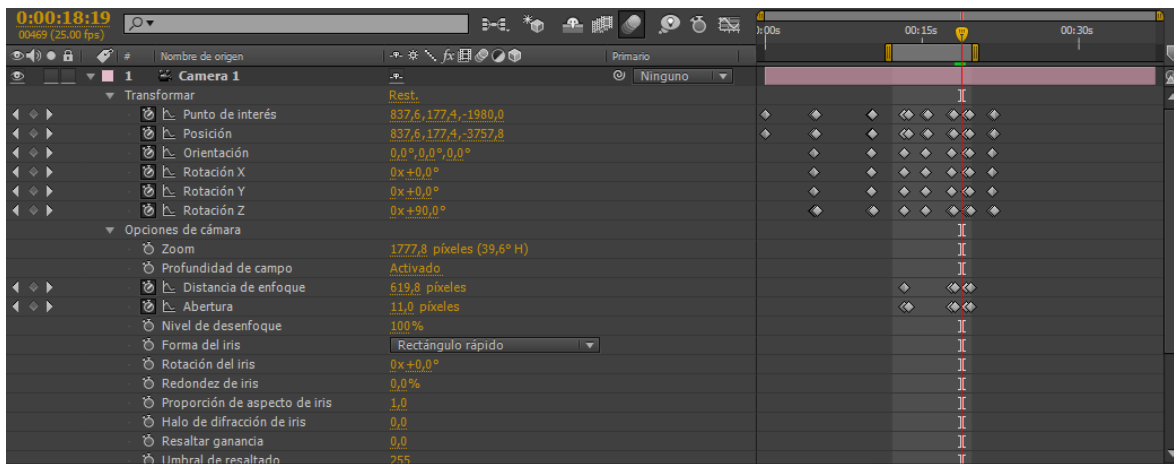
0:00:18:19
00469 (25.00 fps)

0:00s
00:15s
00:30s

#
Nombre de origen
Primario

1
Camera 1
Ninguno

Transformar
Rest.

Punto de interés
837,6,177,4,-1980,0

Posición
837,6,177,4,-3757,8

Orientación
0,0°,0,0°,0,0°

Rotación X
0x+0,0°

Rotación Y
0x+0,0°

Rotación Z
0x+90,0°

Opciones de cámara

Zoom
1777,8 píxeles (39,6° H)

Profundidad de campo
Activado

Distancia de enfoque
619,8 píxeles

Abertura
11,0 píxeles

Nivel de desenfoque
100%

Forma del iris
Rectángulo rápido

Rotación del iris
0x+0,0°

Redondez de iris
0,0%

Proporción de aspecto de iris
1,0

Halo de difracción de iris
0,0

Resaltar ganancia
0,0

Umbral de resaltado
255